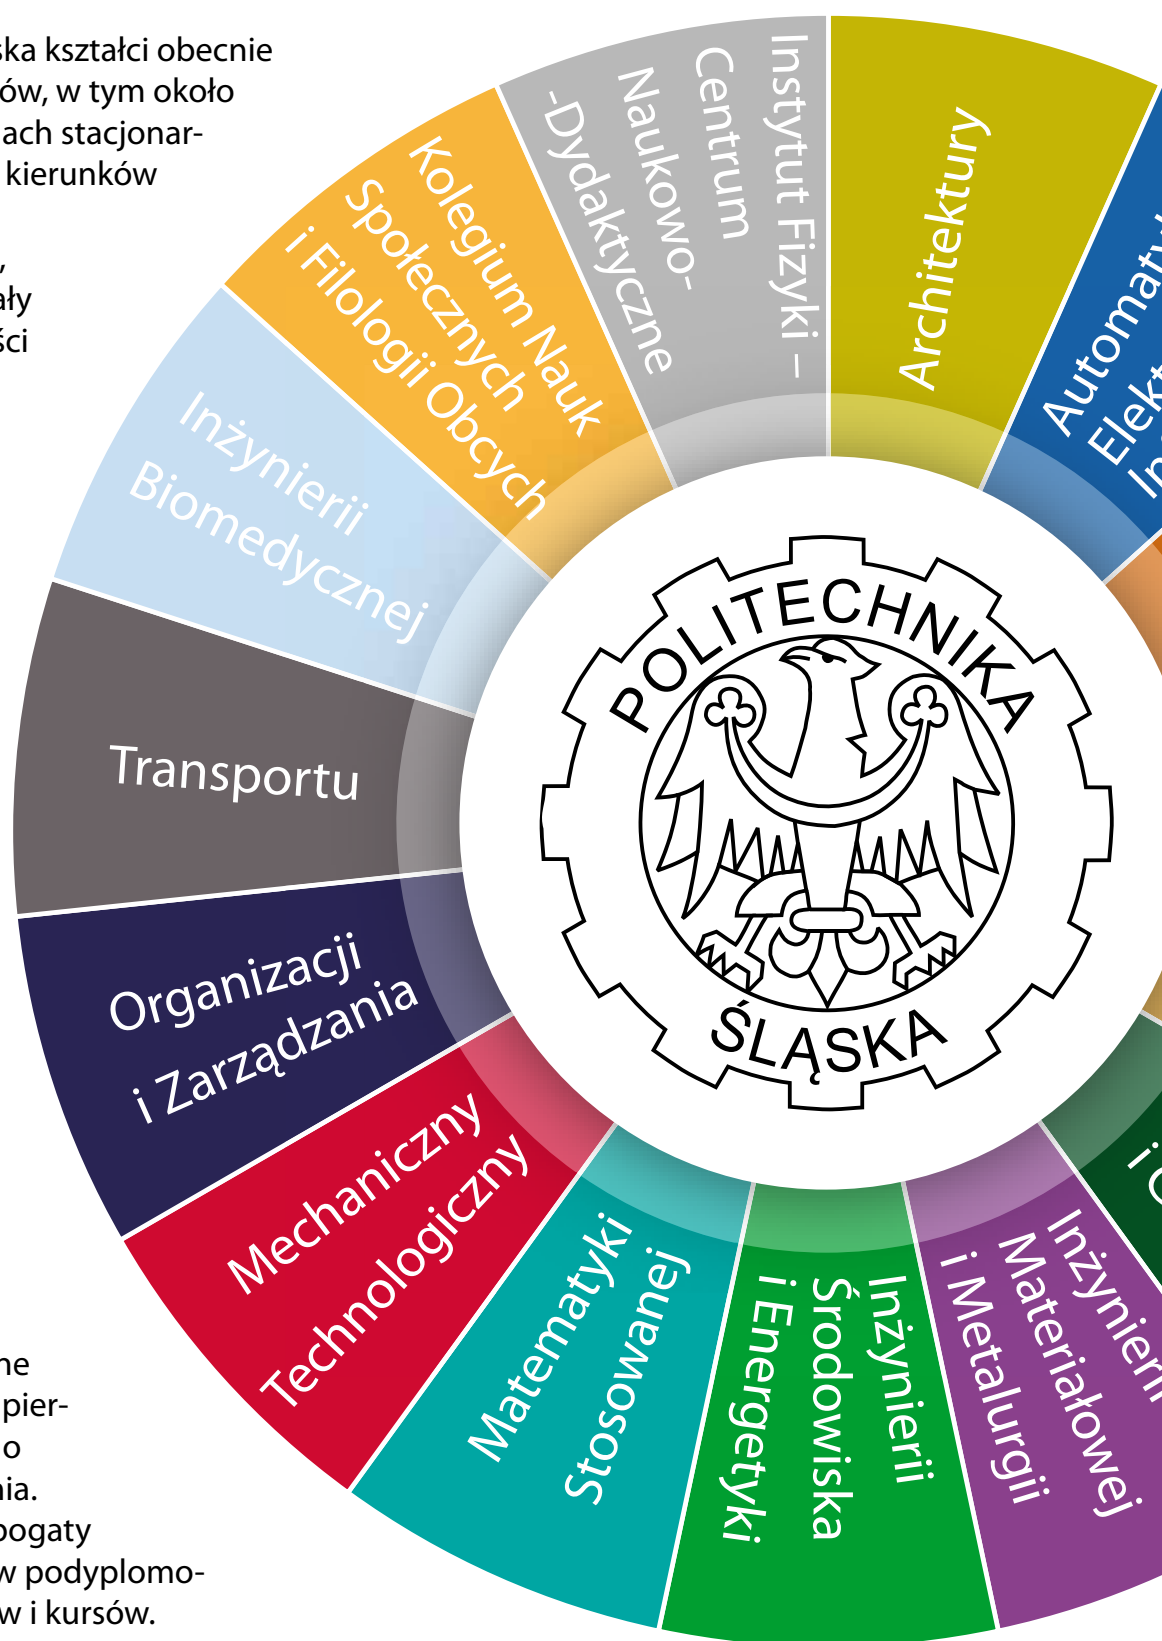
ska kształci obecnie
ów, w tym około
ach stacjonar-
kierunków

,
ały
ści

ne
pier-
o
nia.
bogaty
w podyplomo-
w i kursów.

Instytut Fizyki – Centrum Naukowo-Dydaktyczne

Architektury

Automaty
Elekt
In

Kolegium Nauk Społecznych i Filologii Obcych

Inżynierii Biomedycznej

Transportu

Organizacji i Zarządzania

Mechaniczny Technologiczny

Matematyki Stosowanej

Inżynierii Środowiska i Energetyki

Inżynierii Materiałowej i Metalurgii

i C

POLITECHNIKA
ŚLĄSKA